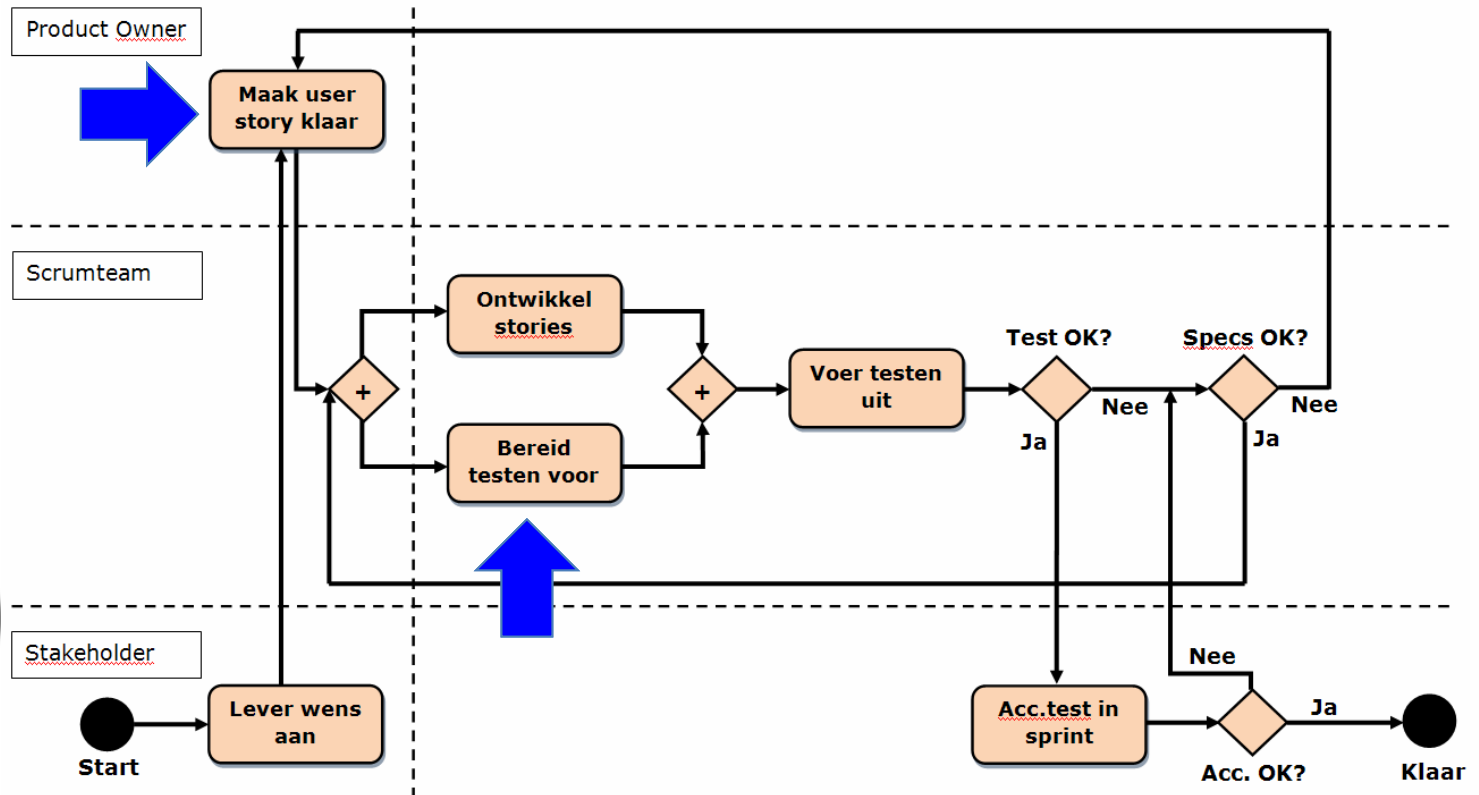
Product Owner

Maak user story klaar

Scrumteam

Ontwikkel stories

Bereid testen voor

+

+

Voer testen uit

Test OK?

Nee

Ja

Specs OK?

Nee

Ja

Stakeholder

Start

Lever wens aan

Acc.test in sprint

Nee

Ja

Acc. OK?

Klaar